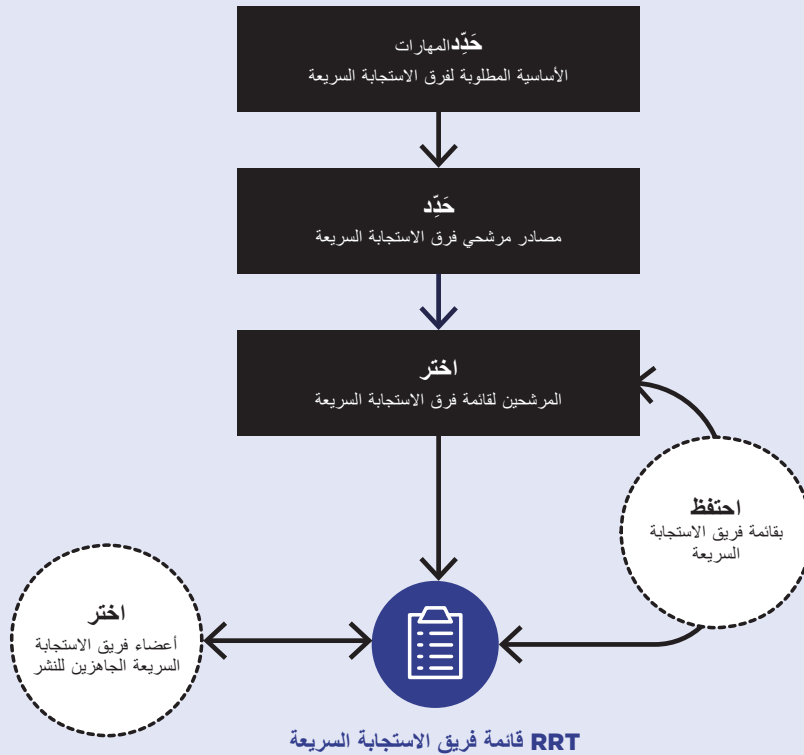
حَدِّدالمهارات
الأساسية المطلوبة لفرق الاستجابة السريعة

حَدِّد
مصادر مرشحي فرق الاستجابة السريعة

اختر
المرشحين لقائمة فرق الاستجابة السريعة

احتفظ
بقائمة فريق الاستجابة السريعة

اختر
أعضاء فريق الاستجابة السريعة الجاهزين للنشر

RRT قائمة فريق الاستجابة السريعة